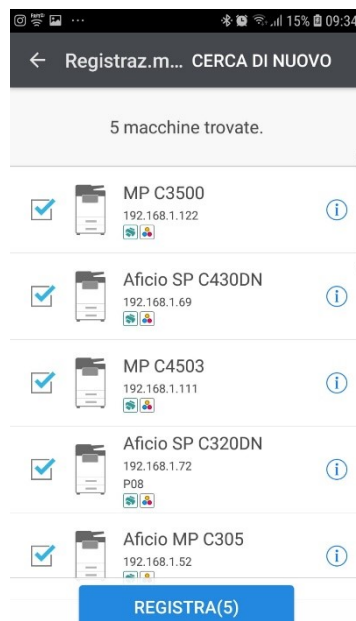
15% 09:34

← Registraz.m... CERCA DI NUOVO

5 macchine trovate.

MP C3500
192.168.1.122

Aficio SP C430DN
192.168.1.69

MP C4503
192.168.1.111

Aficio SP C320DN
192.168.1.72
P08

Aficio MP C305
192.168.1.52

REGISTRA(5)